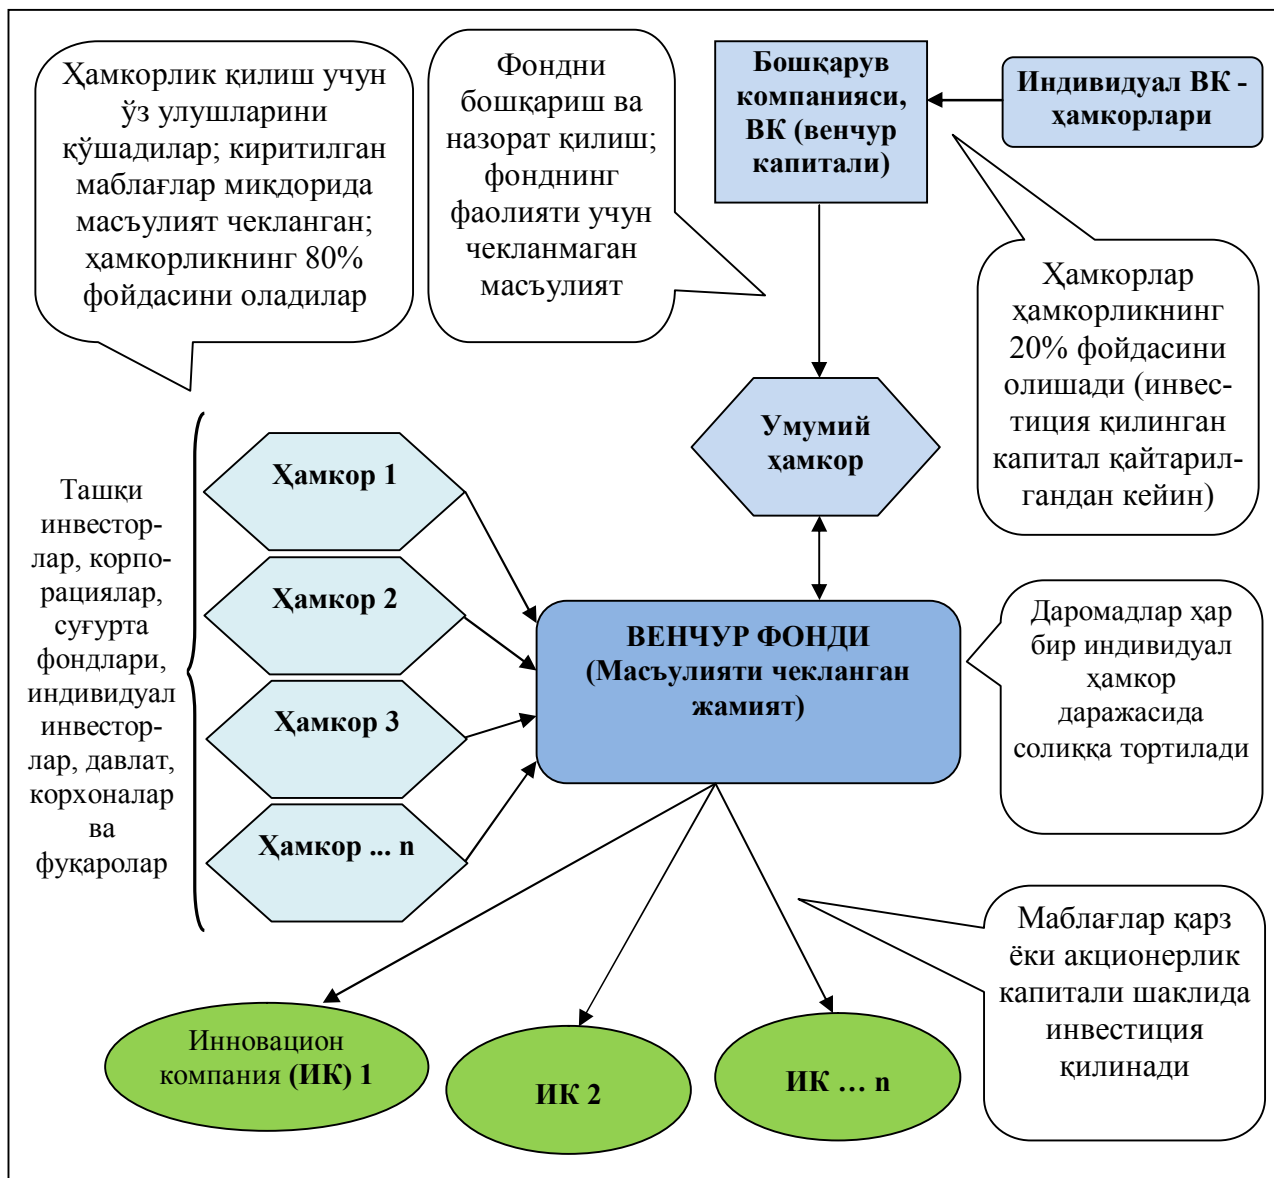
Ҳамкорлик қилиш учун ўз улушларини қўшадилар; киритилган маблағлар миқдорида масъулият чекланган; ҳамкорликнинг 80% фойдасини оладилар

Фондни бошқариш ва назорат қилиш; фонднинг фаолияти учун чекланмаган масъулият

Бошқарув компанияси, ВК (венчур капитали)

Индивидуал ВК - ҳамкорлари

Ҳамкорлар ҳамкорликнинг 20% фойдасини олишади (инвестиция қилинган капитал қайтарилгандан кейин)

Умумий ҳамкор

Ташқи инвесторлар, корпорациялар, суғурта фондлари, индивидуал инвесторлар, давлат, корхоналар ва фуқаролар

Ҳамкор 1

Ҳамкор 2

Ҳамкор 3

Ҳамкор ... n

ВЕНЧУР ФОНДИ (Масъулияти чекланган жамият)

Даромадлар ҳар бир индивидуал ҳамкор даражасида солиққа тортилади

Маблағлар қарз ёки акционерлик капитали шаклида инвестиция қилинади

Инновацион компания (ИК) 1

ИК 2

ИК … n